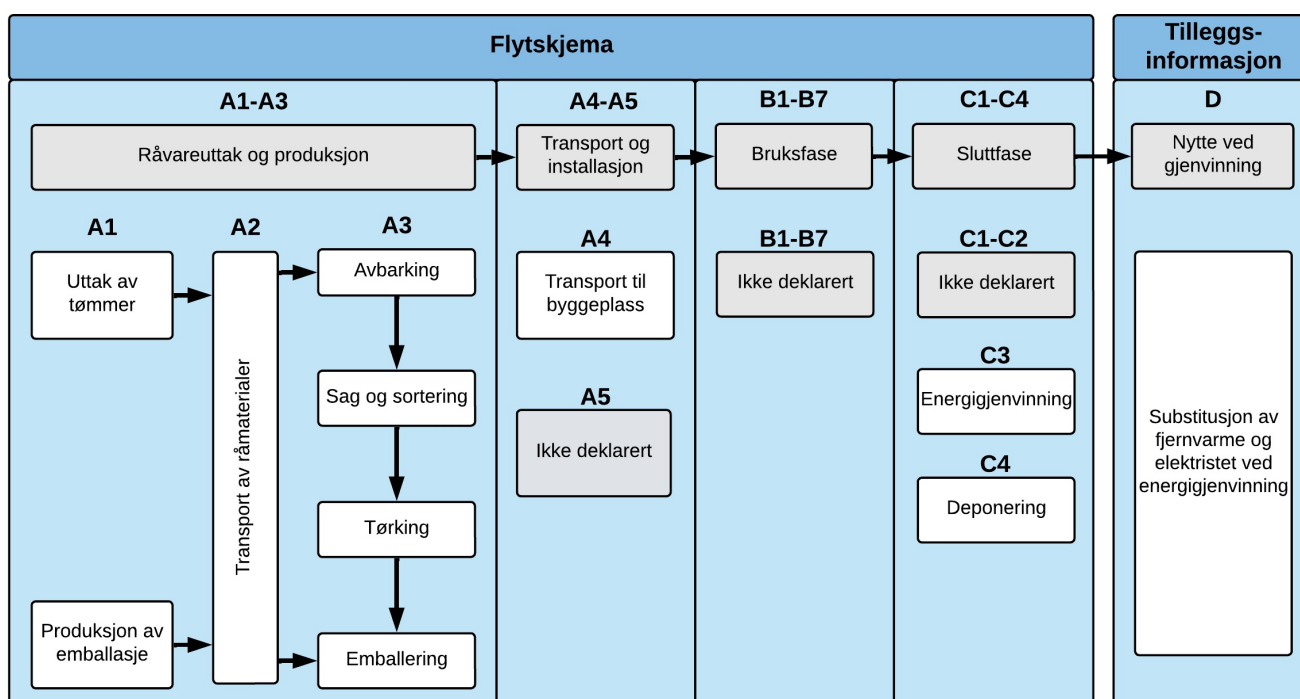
Flytskjema

Tilleggs-informasjon

A1-A3

Råvareuttak og produksjon

A1

Uttak av tømmer

Produksjon av emballasje

A2

Transport av råmaterialer

A3

Avbarking

Sag og sortering

Tørking

Emballering

A4-A5

Transport og installasjon

A4

Transport til byggeplass

A5

Ikke deklarert

B1-B7

Bruksfase

B1-B7

Ikke deklarert

C1-C4

Sluttfase

C1-C2

Ikke deklarert

C3

Energigjenvinning

C4

Deponering

D

Nytte ved gjenvinning

Substitusjon av fjernvarme og elektristet ved energigjenvinning